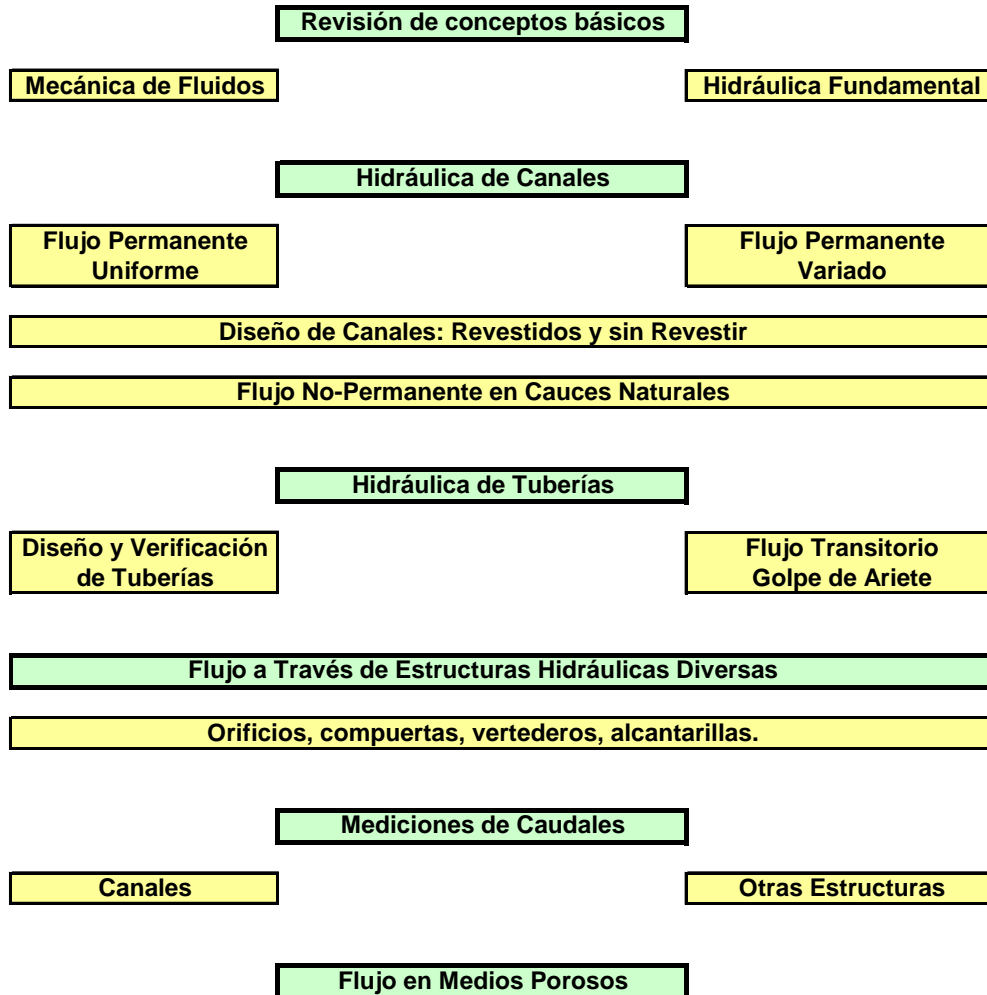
Revisión de conceptos básicos

Mecánica de Fluidos

Hidráulica Fundamental

Hidráulica de Canales

Flujo Permanente Uniforme

Flujo Permanente Variado

Diseño de Canales: Revestidos y sin Revestir

Flujo No-Permanente en Cauces Naturales

Hidráulica de Tuberías

Diseño y Verificación de Tuberías

Flujo Transitorio Golpe de Ariete

Flujo a Través de Estructuras Hidráulicas Diversas

Orificios, compuertas, vertederos, alcantarillas.

Mediciones de Caudales

Canales

Otras Estructuras

Flujo en Medios Porosos